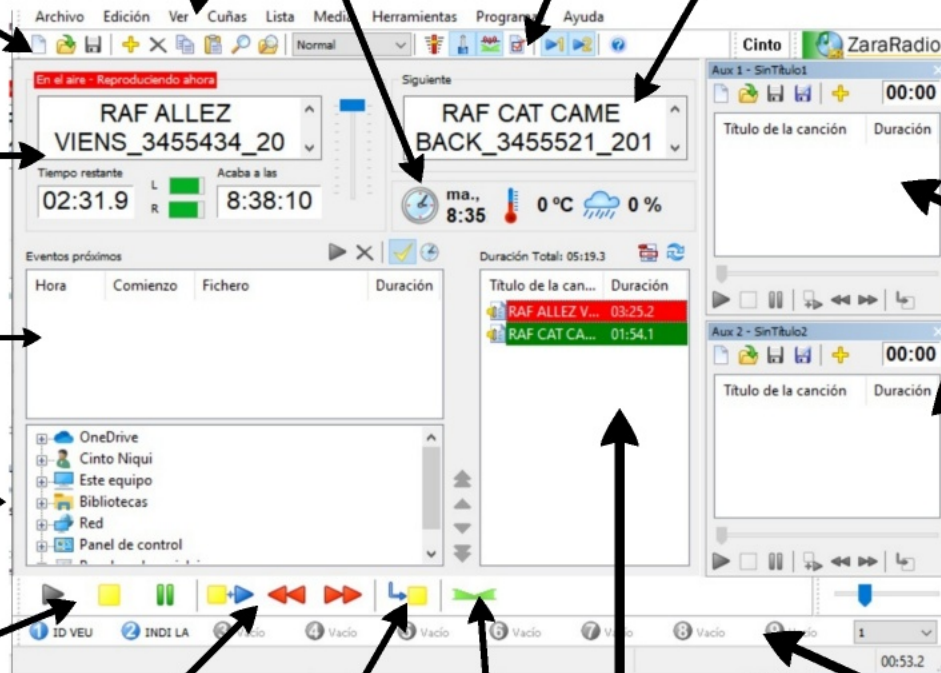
Archivo Edición Ver Cuñas Lista Media Herramientas Program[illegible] Ayuda

Normal

Cinto ZaraRadio

En el aire - Reproduciendo ahora

RAF ALLEZ VIENS_3455434_20

Tiempo restante
02:31.9

L
R

Acaba a las
8:38:10

Siguiente

RAF CAT CAME BACK_3455521_201

ma., 8:35

0 ºC

0 %

Eventos próximos

| Hora | Comienzo | Fichero | Duración |
|---|---|---|---|

OneDrive
Cinto Niqui
Este equipo
Bibliotecas
Red
Panel de control

Duración Total: 05:19.3

| Título de la can... | Duración |
|---|---|
| RAF ALLEZ V... | 03:25.2 |
| RAF CAT CA... | 01:54.1 |

Aux 1 - SinTítulo1

00:00

| Título de la canción | Duración |
|---|---|

Aux 2 - SinTítulo2

00:00

| Título de la canción | Duración |
|---|---|

1 ID VEU
2 INDI LA
3 Vacío
4 Vacío
5 Vacío
6 Vacío
7 Vacío
8 Vacío
9 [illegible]

1

00:53.2